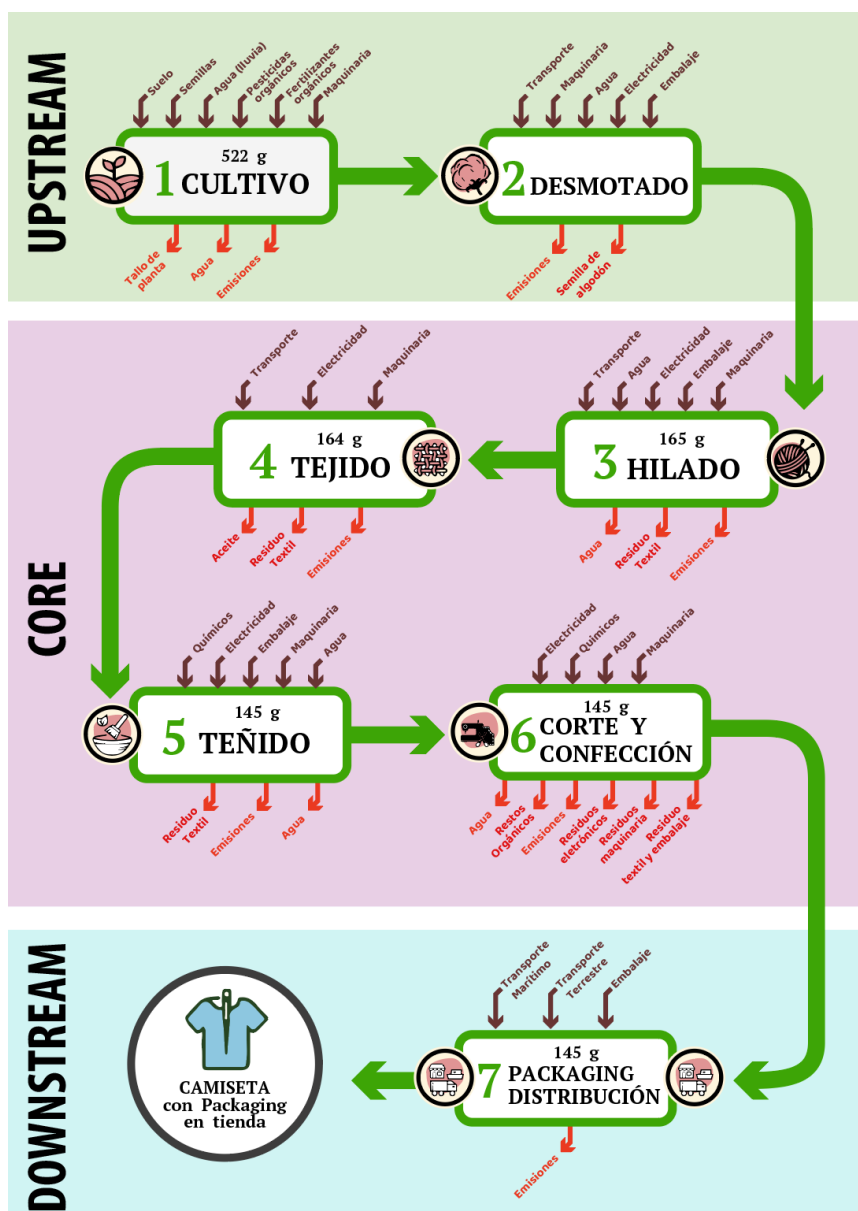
UPSTREAM

Suelo
Semillas
Agua (lluvia)
Pesticidas orgánicos
Fertilizantes orgánicos
Maquinaria

522 g
1 CULTIVO

Tallo de planta
Agua
Emisiones

Transporte
Maquinaria
Agua
Electricidad
Embalaje

2 DESMOTADO

Emisiones
Semilla de algodón

CORE

Transporte
Electricidad
Maquinaria

164 g
4 TEJIDO

Aceite
Residuo Textil
Emisiones

Transporte
Agua
Electricidad
Embalaje
Maquinaria

165 g
3 HILADO

Agua
Residuo Textil
Emisiones

Químicos
Electricidad
Embalaje
Maquinaria
Agua

145 g
5 TEÑIDO

Residuo Textil
Emisiones
Agua

Electricidad
Químicos
Agua
Maquinaria

145 g
6 CORTE Y CONFECCIÓN

Agua
Restos Orgánicos
Emisiones
Residuos eletrónicos
Residuos maquinaria
Residuo textil y embalaje

DOWNSTREAM

Transporte Marítimo
Transporte Terrestre
Embalaje

145 g
7 PACKAGING DISTRIBUCIÓN

Emisiones

CAMISETA con Packaging en tienda